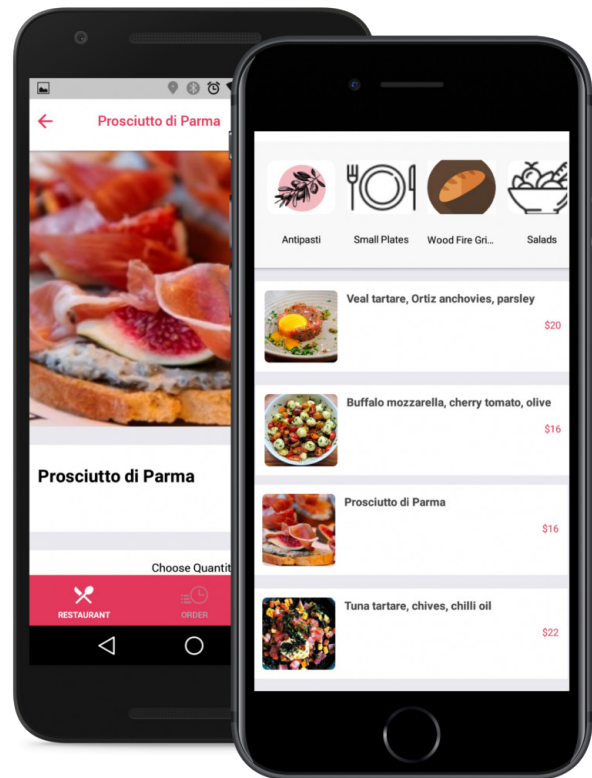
Prosciutto di Parma

Prosciutto di Parma

Choose Quantit

RESTAURANT

ORDER

Antipasti

Small Plates

Wood Fire Gri...

Salads

Veal tartare, Ortiz anchovies, parsley

$20

Buffalo mozzarella, cherry tomato, olive

$16

Prosciutto di Parma

$16

Tuna tartare, chives, chilli oil

$22